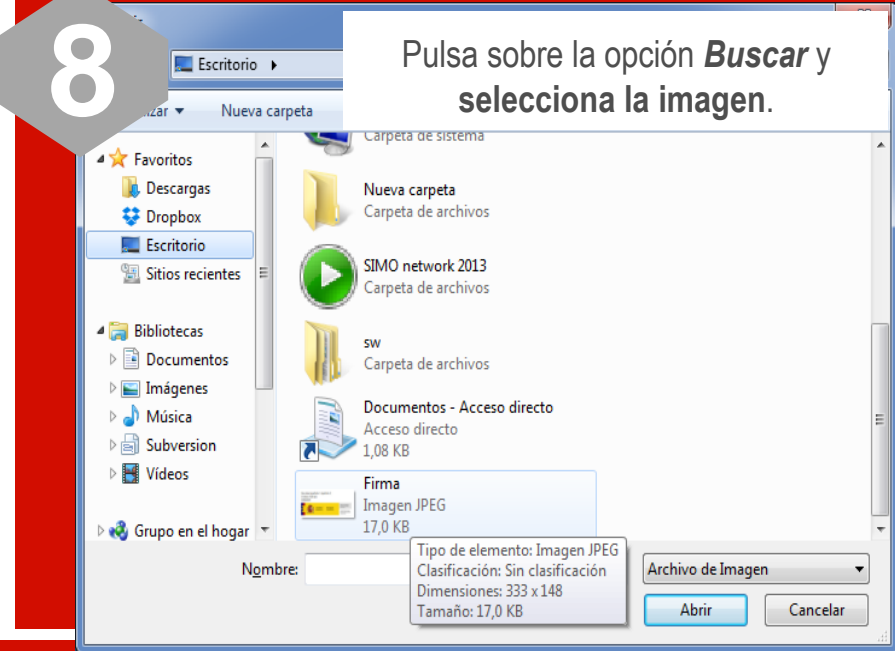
8

Escritorio ▸

Pulsa sobre la opción ***Buscar*** y **selecciona la imagen**.

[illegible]nizar ▾ Nueva carpeta

Favoritos
Descargas
Dropbox
Escritorio
Sitios recientes

Bibliotecas
Documentos
Imágenes
Música
Subversion
Vídeos

Grupo en el hogar

Carpeta de sistema

Nueva carpeta
Carpeta de archivos

SIMO network 2013
Carpeta de archivos

sw
Carpeta de archivos

Documentos - Acceso directo
Acceso directo
1,08 KB

Firma
Imagen JPEG
17,0 KB

Tipo de elemento: Imagen JPEG
Clasificación: Sin clasificación
Dimensiones: 333 x 148
Tamaño: 17,0 KB

Nombre:

Archivo de Imagen

Abrir

Cancelar